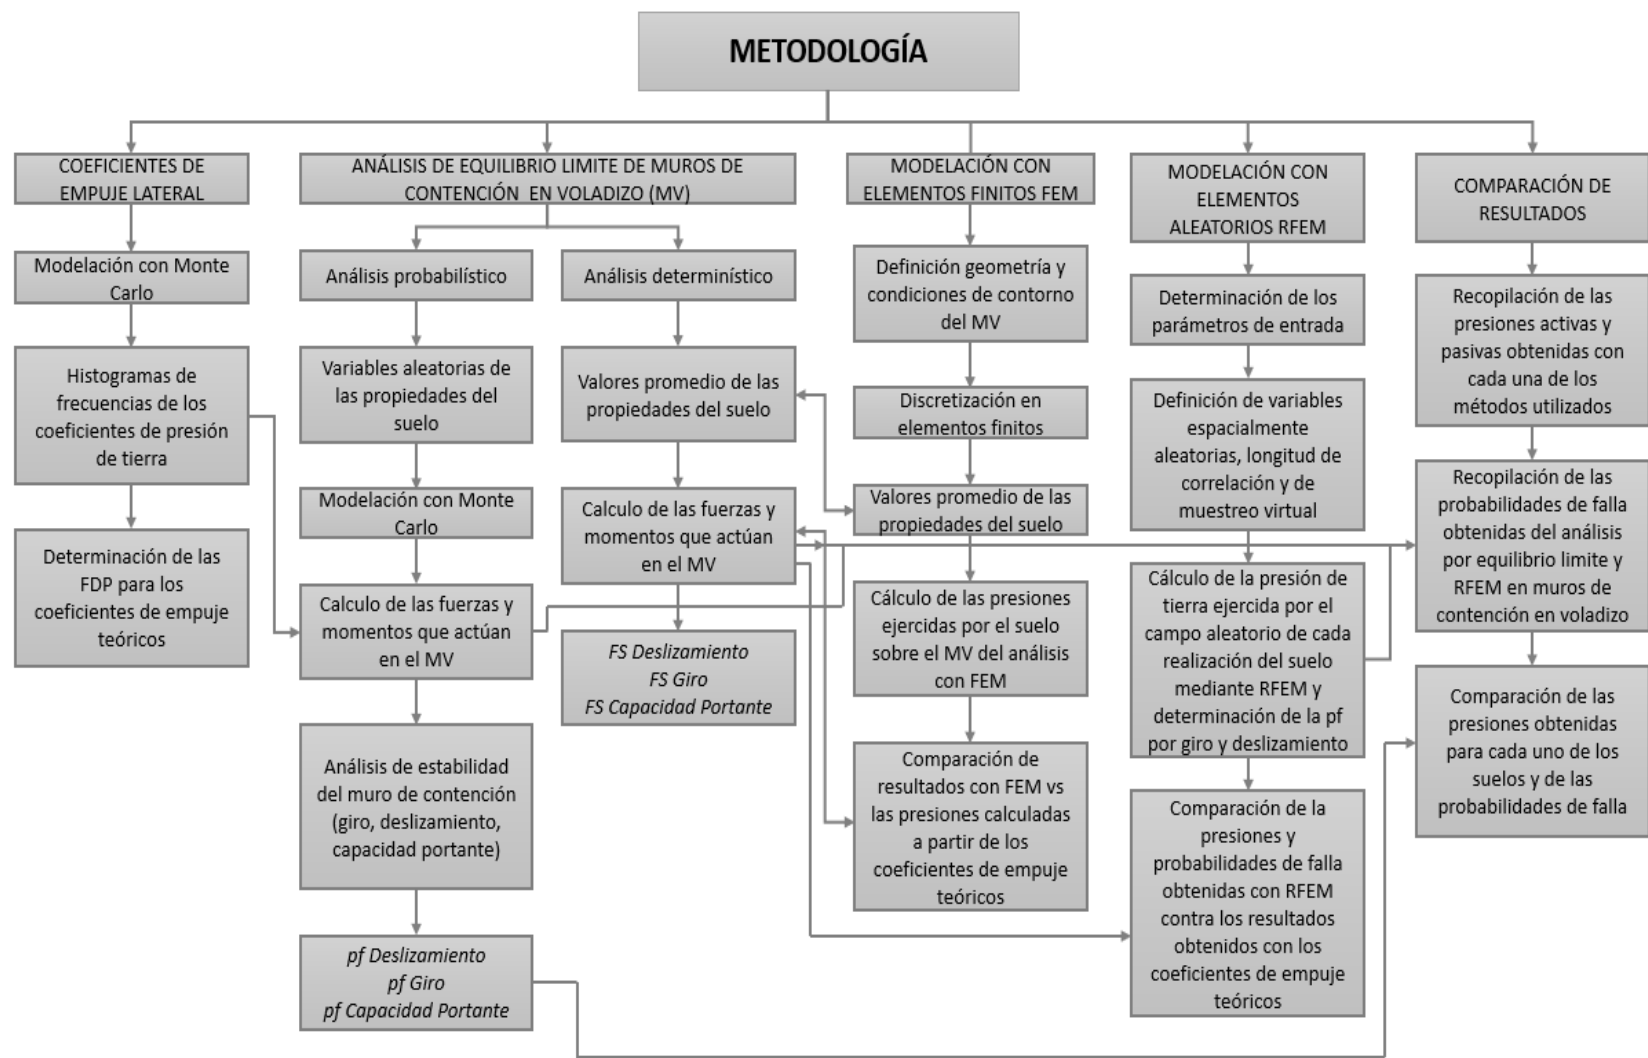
METODOLOGÍA

COEFICIENTES DE EMPUJE LATERAL

Modelación con Monte Carlo

Histogramas de frecuencias de los coeficientes de presión de tierra

Determinación de las FDP para los coeficientes de empuje teóricos

ANÁLISIS DE EQUILIBRIO LIMITE DE MUROS DE CONTENCIÓN EN VOLADIZO (MV)

Análisis probabilístico

Variables aleatorias de las propiedades del suelo

Modelación con Monte Carlo

Calculo de las fuerzas y momentos que actúan en el MV

Análisis de estabilidad del muro de contención (giro, deslizamiento, capacidad portante)

*pf Deslizamiento*
*pf Giro*
*pf Capacidad Portante*

Análisis determinístico

Valores promedio de las propiedades del suelo

Calculo de las fuerzas y momentos que actúan en el MV

*FS Deslizamiento*
*FS Giro*
*FS Capacidad Portante*

MODELACIÓN CON ELEMENTOS FINITOS FEM

Definición geometría y condiciones de contorno del MV

Discretización en elementos finitos

Valores promedio de las propiedades del suelo

Cálculo de las presiones ejercidas por el suelo sobre el MV del análisis con FEM

Comparación de resultados con FEM vs las presiones calculadas a partir de los coeficientes de empuje teóricos

MODELACIÓN CON ELEMENTOS ALEATORIOS RFEM

Determinación de los parámetros de entrada

Definición de variables espacialmente aleatorias, longitud de correlación y de muestreo virtual

Cálculo de la presión de tierra ejercida por el campo aleatorio de cada realización del suelo mediante RFEM y determinación de la pf por giro y deslizamiento

Comparación de la presiones y probabilidades de falla obtenidas con RFEM contra los resultados obtenidos con los coeficientes de empuje teóricos

COMPARACIÓN DE RESULTADOS

Recopilación de las presiones activas y pasivas obtenidas con cada una de los métodos utilizados

Recopilación de las probabilidades de falla obtenidas del análisis por equilibrio limite y RFEM en muros de contención en voladizo

Comparación de las presiones obtenidas para cada uno de los suelos y de las probabilidades de falla